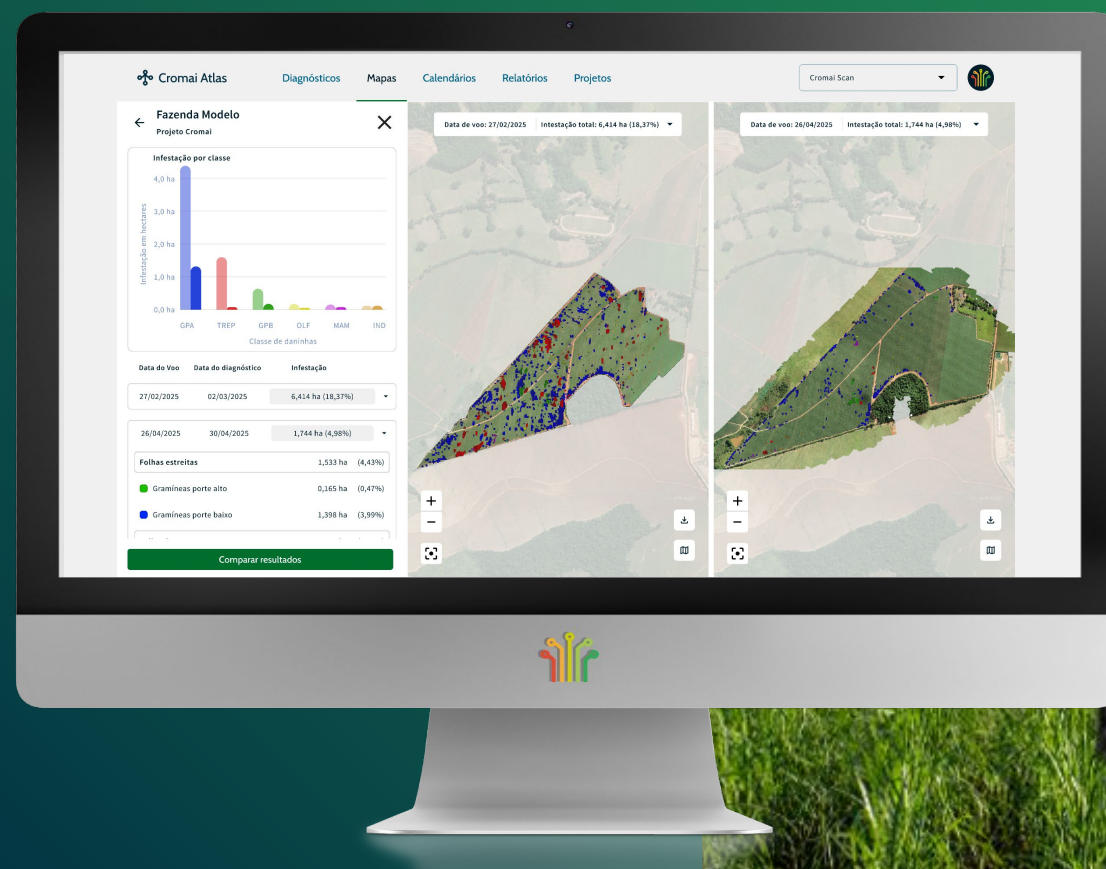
Cromai Atlas
Diagnósticos
Mapas
Calendários
Relatórios
Projetos
Cromai Scan

Fazenda Modelo
Projeto Cromai

Infestação por classe
4,0 ha
3,0 ha
2,0 ha
1,0 ha
0,0 ha
Infestação em hectares
GPA
TREP
GPB
OLF
MAM
IND
Classe de daninhas

| Data do Voo | Data do diagnóstico | Infestação |
|---|---|---|
| 27/02/2025 | 02/03/2025 | 6,414 ha (18,37%) |
| 26/04/2025 | 30/04/2025 | 1,744 ha (4,98%) |

Folhas estreitas 1,533 ha (4,43%)
Gramíneas porte alto 0,165 ha (0,47%)
Gramíneas porte baixo 1,398 ha (3,99%)

Comparar resultados

Data de voo: 27/02/2025
Intestação total: 6,414 ha (18,37%)

Data de voo: 26/04/2025
Intestação total: 1,744 ha (4,98%)

+
−
+
−